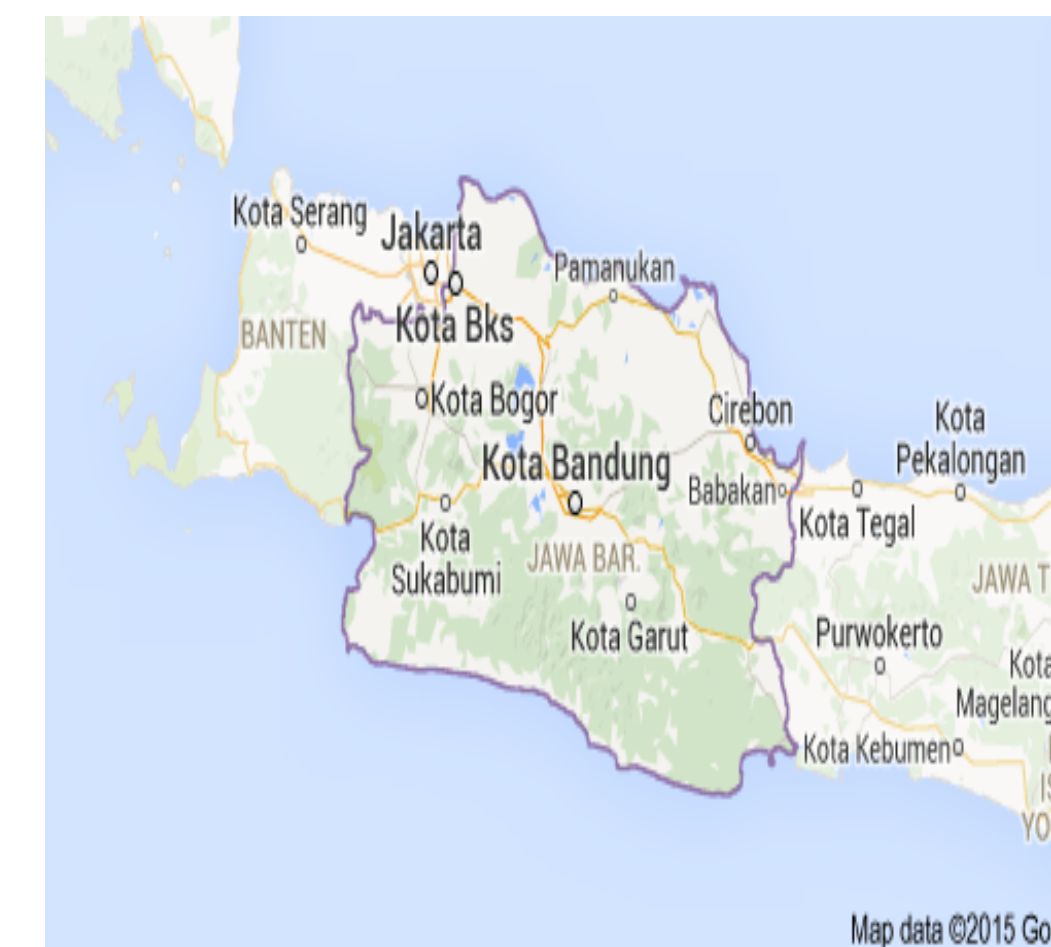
Kota Serang
Jakarta
Pamanukan
BANTEN
Kota Bks
Kota Bogor
Cirebon
Kota Pekalongan
Kota Bandung
Babakan
Kota Tegal
Kota Sukabumi
JAWA BAR.
JAWA T
Kota Garut
Purwokerto
Kota Magelang
Kota Kebumen
YO
Map data ©2015 Go